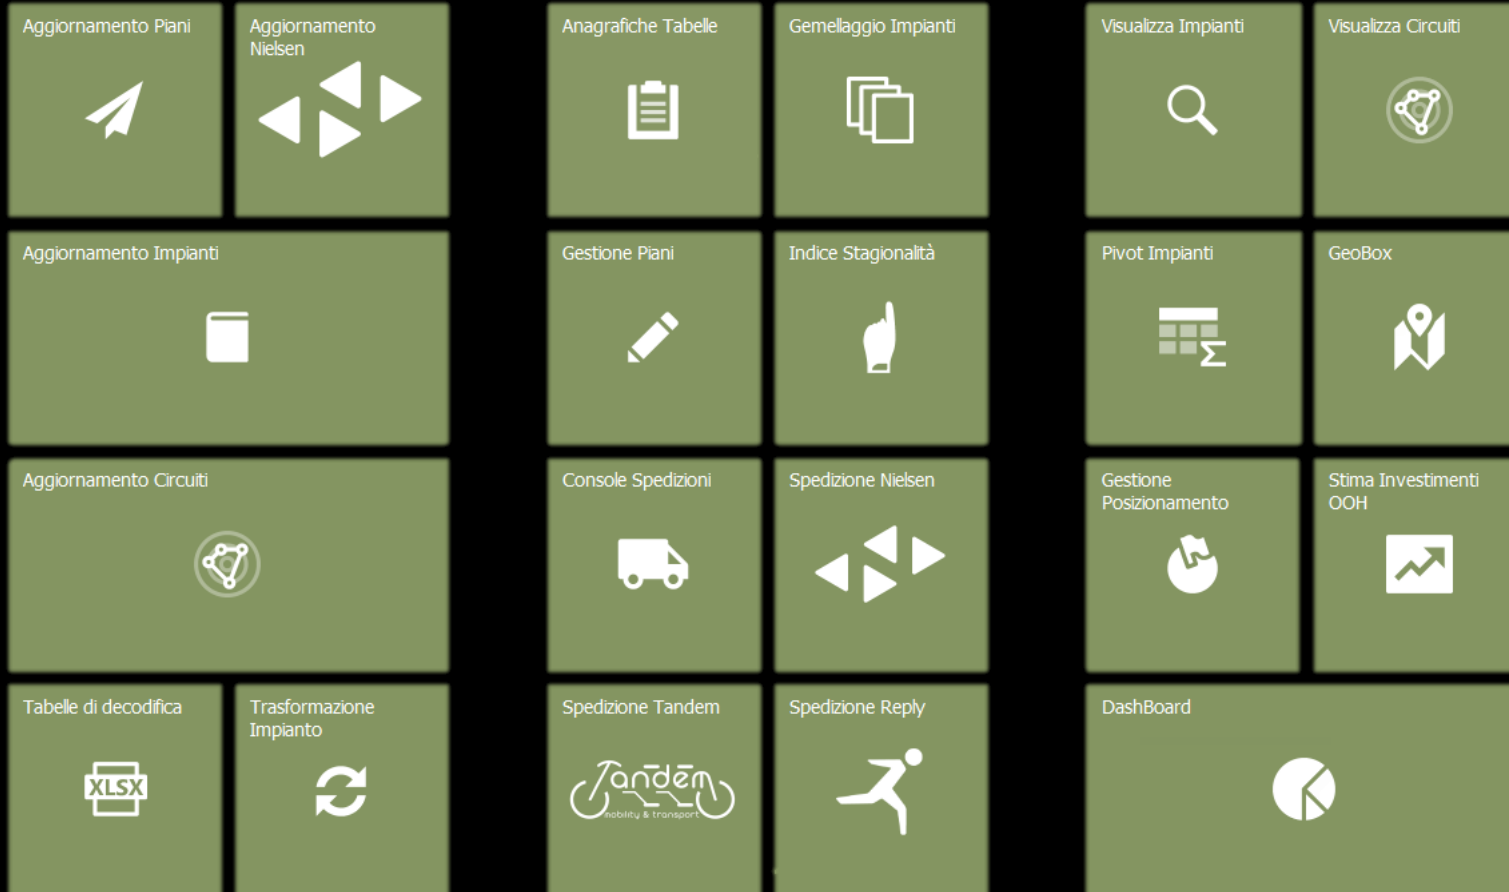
Aggiornamento Piani

Aggiornamento Nielsen

Aggiornamento Impianti

Aggiornamento Circuiti

Tabelle di decodifica

XLSX

Trasformazione Impianto

Anagrafiche Tabelle

Gemellaggio Impianti

Gestione Piani

Indice Stagionalità

Console Spedizioni

Spedizione Nielsen

Spedizione Tandem

Tandem mobility & transport

Spedizione Reply

Visualizza Impianti

Visualizza Circuiti

Pivot Impianti

GeoBox

Gestione Posizionamento

Stima Investimenti OOH

DashBoard